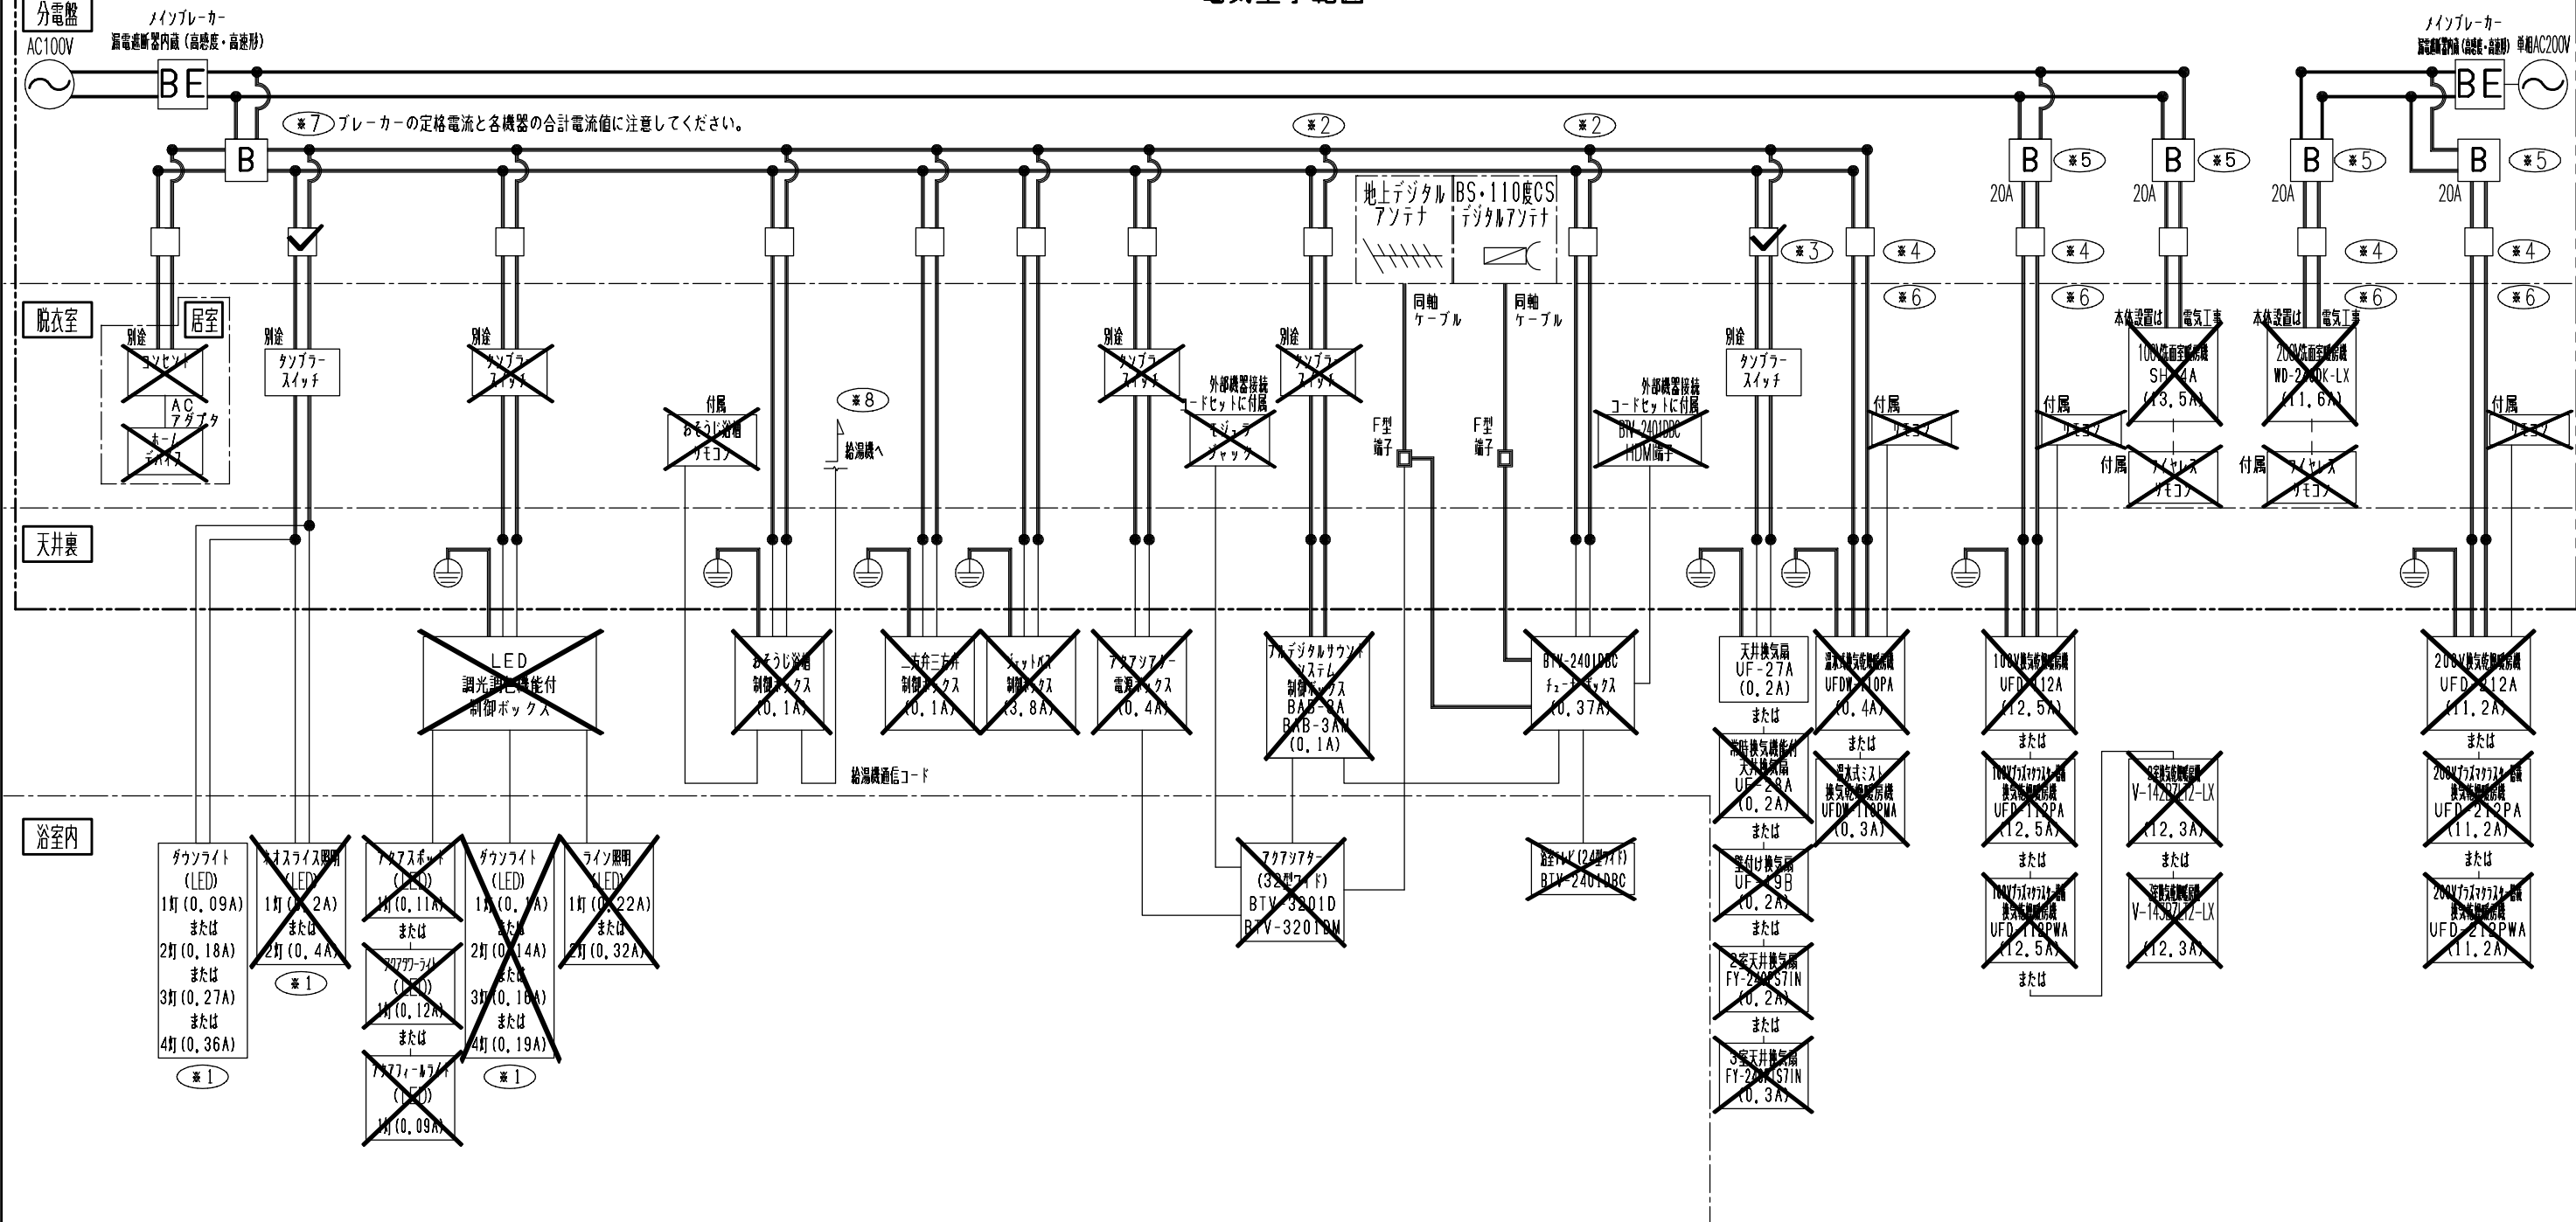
分電盤
AC100V
メインブレーカー
漏電遮断器内蔵（高感度・高速形）
BE
メインブレーカー
漏電遮断器内蔵（高感度・高速形） 単相AC200V
BE
※7 ブレーカーの定格電流と各機器の合計電流値に注意してください。
B
※2
※2
B ※5
B ※5
B ※5
B ※5
20A
20A
20A
20A
地上デジタルアンテナ
BS・110度CSデジタルアンテナ
※3
※4
※4
※4
※4
※6
※6
※6
※6
脱衣室
居室
別途
コンセント
ACアダプタ
ホームデバイス
別途
タンブラースイッチ
別途
タンブラースイッチ
付属
おそうじ浴槽リモコン
※8
給湯機へ
別途
タンブラースイッチ
外部機器接続コードセットに付属
モジュラージャック
別途
タンブラースイッチ
同軸ケーブル
同軸ケーブル
F型端子
F型端子
外部機器接続コードセットに付属
BTV-2401DBC HDMI端子
別途
タンブラースイッチ
付属
リモコン
付属
リモコン
本体設置は電気工事
100V洗面室暖房機
SH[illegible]A
(13.5A)
付属
ワイヤレスリモコン
本体設置は電気工事
200V洗面室暖房機
WD-2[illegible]DK-LX
(11.6A)
付属
ワイヤレスリモコン
付属
リモコン
天井裏
LED
調光調色機能付
制御ボックス
おそうじ浴槽
制御ボックス
(0.1A)
給湯機通信コード
一方弁三方弁
制御ボックス
(0.1A)
ジェットバス
制御ボックス
(3.8A)
アクアシアター
電源ボックス
(0.4A)
フルデジタルサウンドシステム
制御ボックス
BAB-3A
BAB-3AM
(0.1A)
BTV-2401DBC
チューナーボックス
(0.37A)
天井換気扇
UF-27A
(0.2A)
または
常時換気機能付天井換気扇
UF-2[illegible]A
(0.2A)
または
壁付け換気扇
UF-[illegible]9B
(0.2A)
または
2室天井換気扇
FY-2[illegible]S7IN
(0.2A)
または
3室天井換気扇
FY-2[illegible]S7IN
(0.3A)
温水式換気乾燥暖房機
UFDW-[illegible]10PA
(0.4A)
または
温水式ミスト換気乾燥暖房機
UFDW-1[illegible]0PMA
(0.3A)
100V換気乾燥暖房機
UFD-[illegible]12A
(12.5A)
または
100Vプラズマクラスター搭載換気乾燥暖房機
UFD-1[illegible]2PA
(12.5A)
または
100Vプラズマクラスター搭載換気乾燥暖房機
UFD-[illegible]12PWA
(12.5A)
または
浴室換気乾燥暖房機
V-142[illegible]LX
(12.3A)
または
浴室換気乾燥暖房機
V-14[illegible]LX
(12.3A)
200V換気乾燥暖房機
UFD-212A
(11.2A)
または
200Vプラズマクラスター搭載換気乾燥暖房機
UFD-2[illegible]2PA
(11.2A)
または
200Vプラズマクラスター搭載換気乾燥暖房機
UFD-2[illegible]2PWA
(11.2A)
浴室内
ダウンライト
(LED)
1灯(0.09A)
または
2灯(0.18A)
または
3灯(0.27A)
または
4灯(0.36A)
※1
ネオスライス照明
(LED)
1灯(0.2A)
または
2灯(0.4A)
※1
アクアスポット
(LED)
1灯(0.11A)
または
アクアワーライト
(LED)
1灯(0.12A)
または
アクアフィールライト
(LED)
1灯(0.09A)
ダウンライト
(LED)
1灯(0.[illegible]A)
または
2灯(0.14A)
または
3灯(0.16A)
または
4灯(0.19A)
※1
ライン照明
(LED)
1灯(0.22A)
または
2灯(0.32A)
アクアシアター
(32型ワイド)
BTV-3201D
BTV-3201DM
浴室テレビ(24型ワイド)
BTV-2401DBC